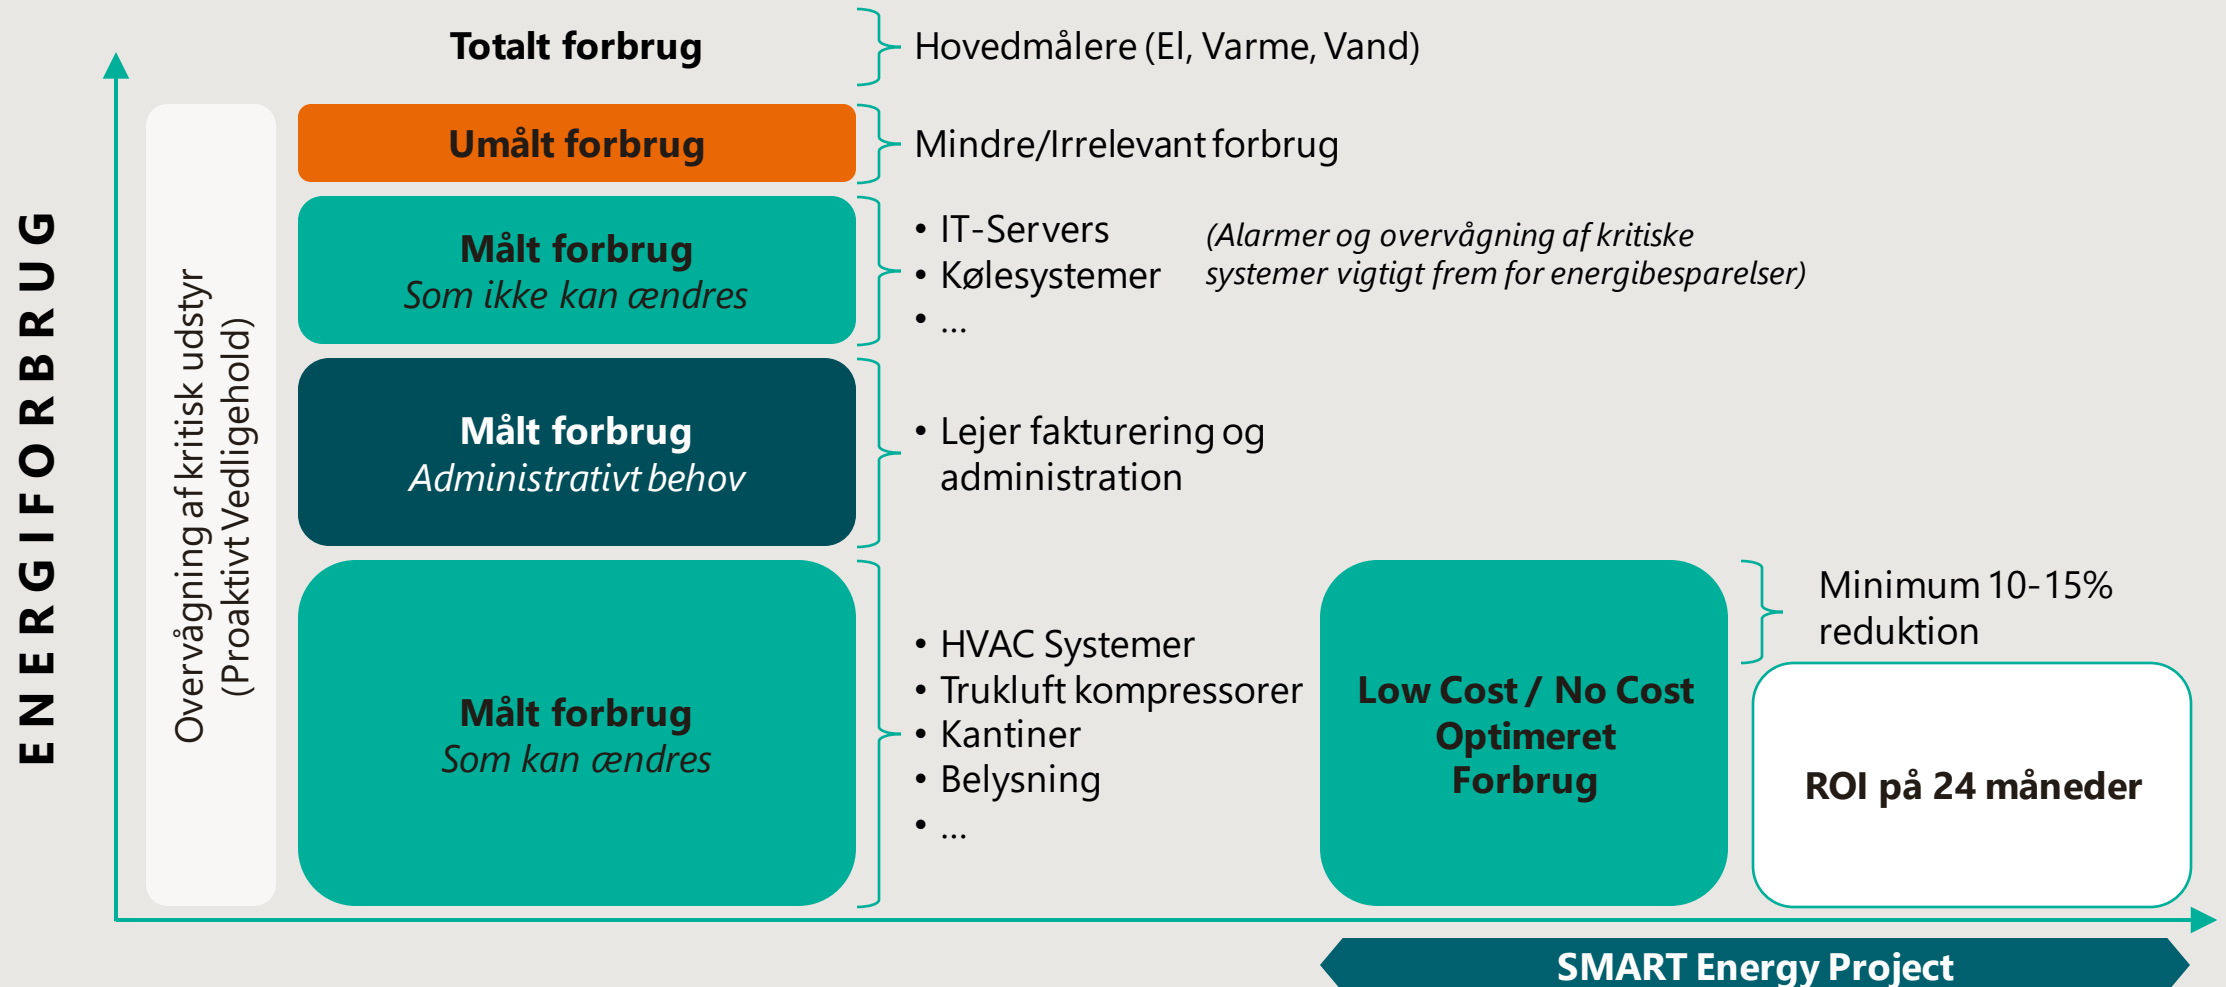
ENERGIFORBRUG

Overvågning af kritisk udstyr
(Proaktivt Vedligehold)

Totalt forbrug

Hovedmålere (El, Varme, Vand)

Umålt forbrug

Mindre/Irrelevant forbrug

Målt forbrug
Som ikke kan ændres

• IT-Servers
• Kølesystemer
• ...

(Alarmer og overvågning af kritiske systemer vigtigt frem for energibesparelser)

Målt forbrug
Administrativt behov

• Lejer fakturering og administration

Målt forbrug
Som kan ændres

• HVAC Systemer
• Trukluft kompressorer
• Kantiner
• Belysning
• ...

Low Cost / No Cost
Optimeret
Forbrug

Minimum 10-15% reduktion

ROI på 24 måneder

SMART Energy Project